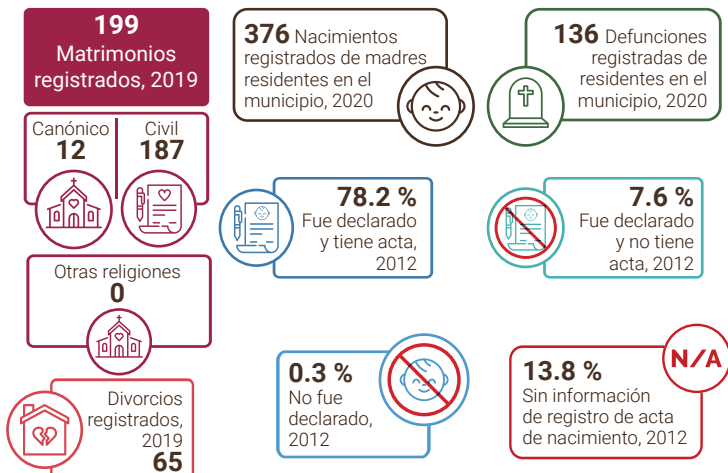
199
Matrimonios registrados, 2019

Canónico
12

Civil
187

Otras religiones
0

Divorcios registrados, 2019
65

376 Nacimientos registrados de madres residentes en el municipio, 2020

136 Defunciones registradas de residentes en el municipio, 2020

78.2 %
Fue declarado y tiene acta, 2012

7.6 %
Fue declarado y no tiene acta, 2012

0.3 %
No fue declarado, 2012

13.8 %
Sin información de registro de acta de nacimiento, 2012

N/A